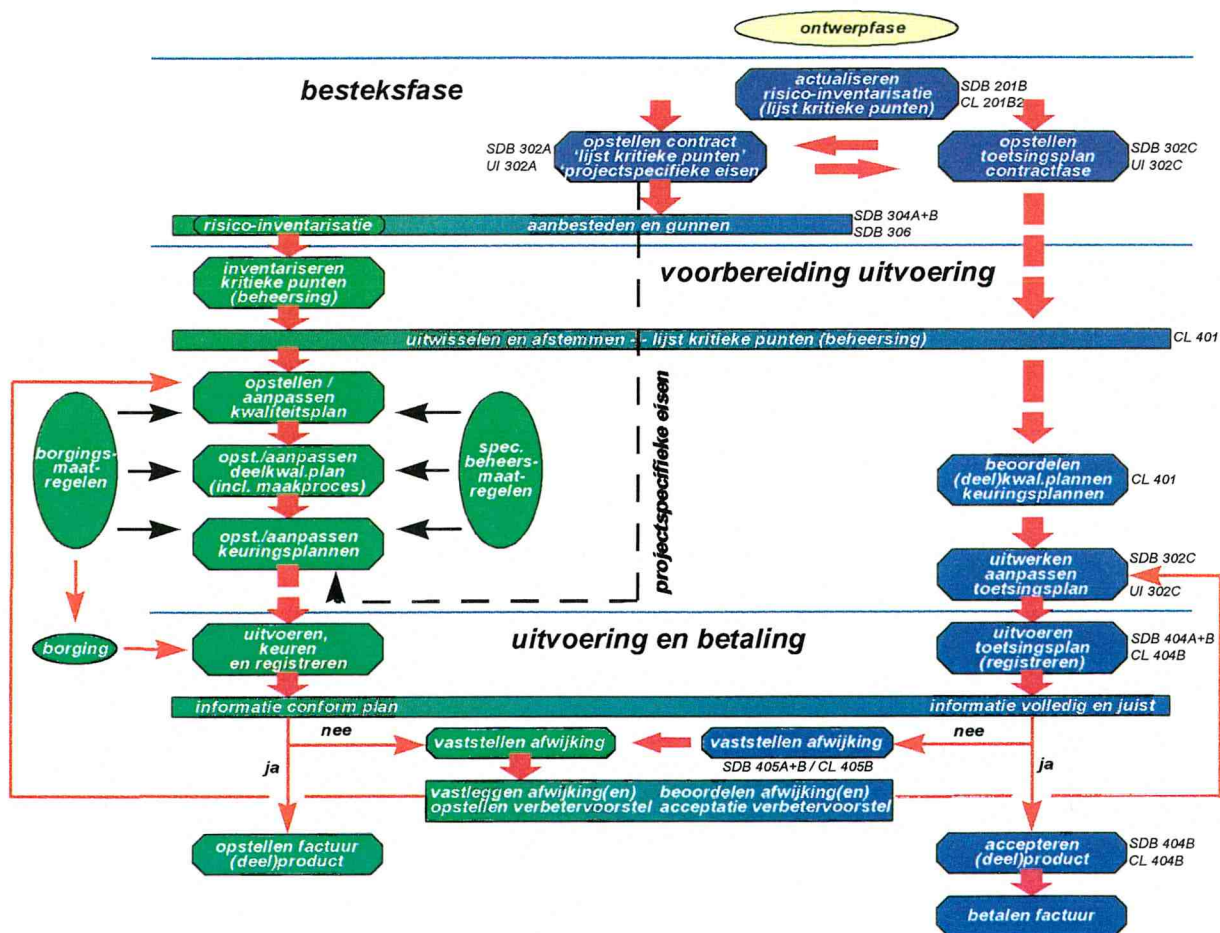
ontwerpfase

besteksfase

actualiseren risico-inventarisatie (lijst kritieke punten)
SDB 201B
CL 201B2

SDB 302A
UI 302A
opstellen contract 'lijst kritieke punten' projectspecifieke eisen

opstellen toetsingsplan contractfase
SDB 302C
UI 302C

risico-inventarisatie
aanbesteden en gunnen
SDB 304A+B
SDB 306

voorbereiding uitvoering

inventariseren kritieke punten (beheersing)

uitwisselen en afstemmen -- lijst kritieke punten (beheersing)
CL 401

borgings-maat-regelen

opstellen / aanpassen kwaliteitsplan

opst./aanpassen deelkwal.plan (incl. maakproces)

opst./aanpassen keuringsplannen

spec. beheers-maat-regelen

projectspecifieke eisen

beoordelen (deel)kwal.plannen keuringsplannen
CL 401

uitwerken aanpassen toetsingsplan
SDB 302C
UI 302C

uitvoering en betaling

borging

uitvoeren, keuren en registreren

uitvoeren toetsingsplan (registreren)
SDB 404A+B
CL 404B

informatie conform plan
informatie volledig en juist

nee
vaststellen afwijking
vaststellen afwijking
nee
SDB 405A+B / CL 405B

ja
ja

vastleggen afwijking(en) opstellen verbetervoorstel
beoordelen afwijking(en) acceptatie verbetervoorstel

opstellen factuur (deel)product

accepteren (deel)product
SDB 404B
CL 404B

betalen factuur